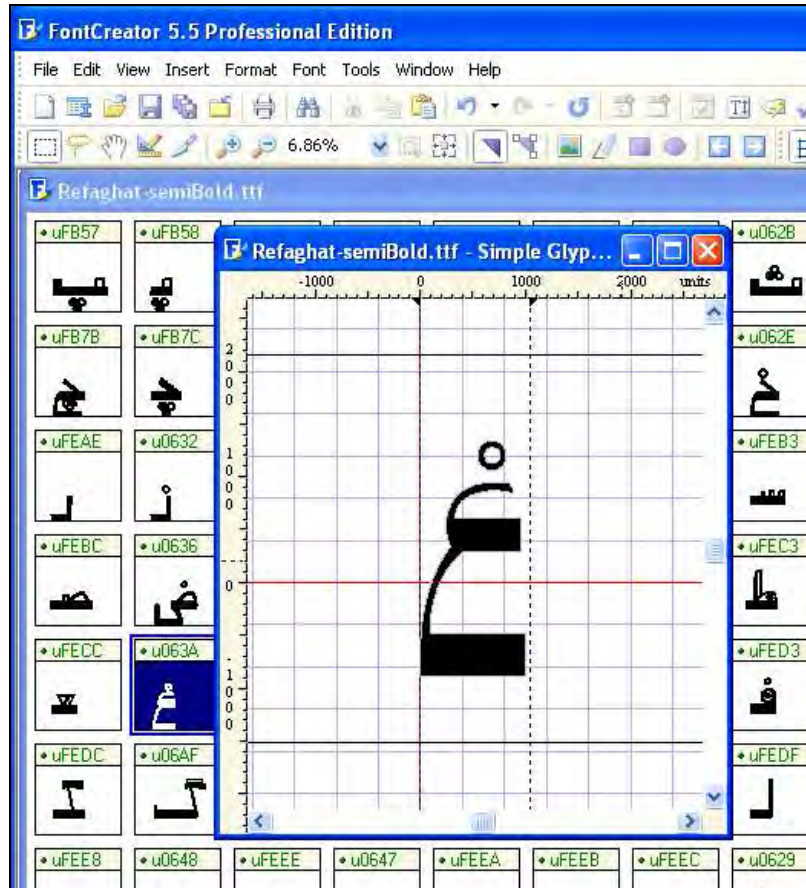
FontCreator 5.5 Professional Edition

File Edit View Insert Format Font Tools Window Help

6.86%

Refaghat-semiBold.ttf

uFB57 uFB58 u062B

Refaghat-semiBold.ttf - Simple Glyp...

-1000 0 1000 2000 units

uFB7B uFB7C u062E

2
0
0
0

uFEAE u0632 uFEB3

1
0
0
0

uFEBC u0636 uFEC3

0

uFECC u063A uFED3

1
0
0
0

uFEDC u06AF uFEDF

uFEE8 u0648 uFEEE u0647 uFEEA uFEEB uFEEC u0629